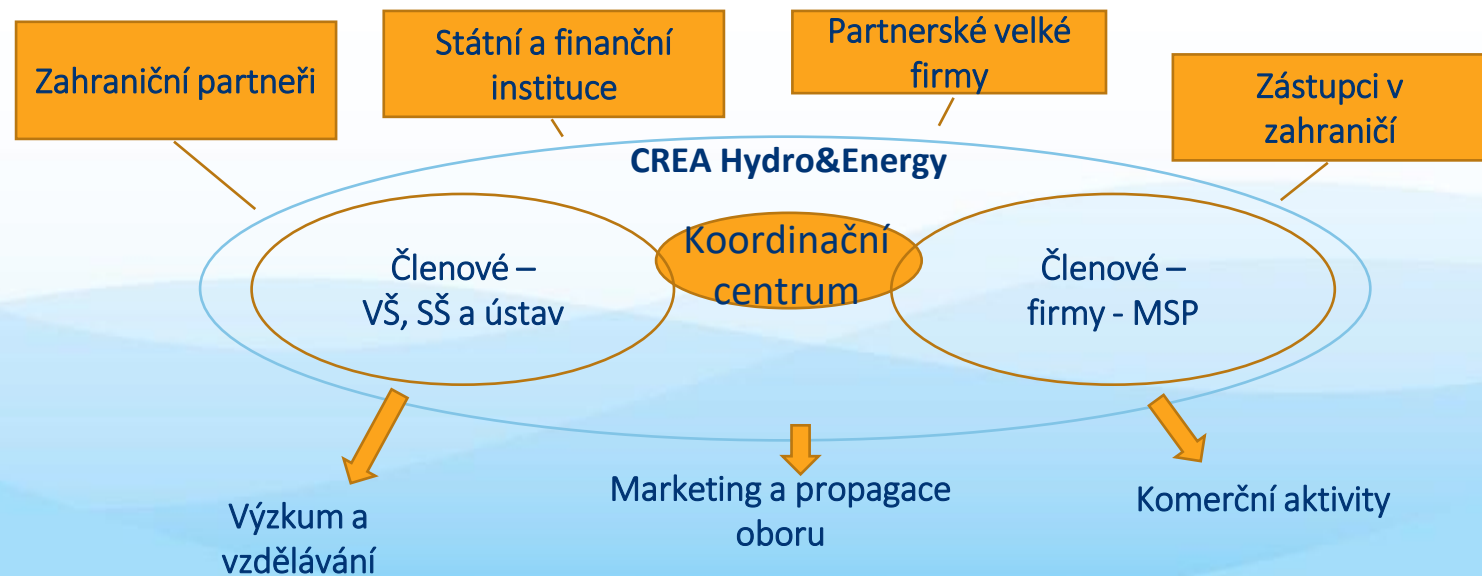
Zahraniční partneři

Státní a finanční instituce

Partnerské velké firmy

Zástupci v zahraničí

CREA Hydro&Energy

Členové – VŠ, SŠ a ústav

Koordinační centrum

Členové – firmy - MSP

Výzkum a vzdělávání

Marketing a propagace oboru

Komerční aktivity